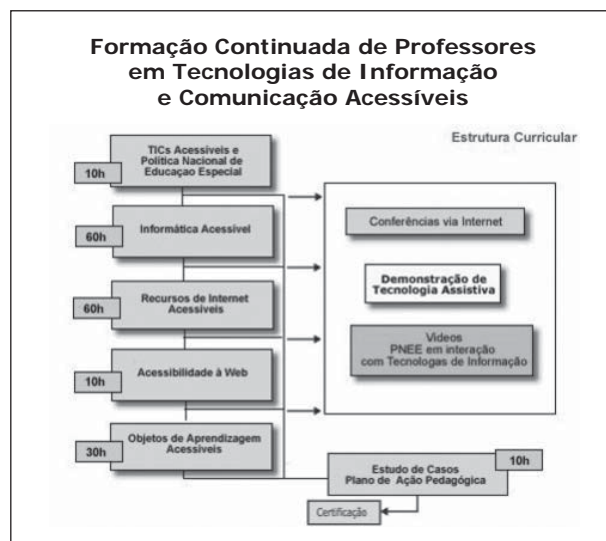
Formação Continuada de Professores em Tecnologias de Informação e Comunicação Acessíveis

Estrutura Curricular

TICs Acessíveis e Política Nacional de Educação Especial

10h

Informática Acessível

60h

Recursos de Internet Acessíveis

60h

Acessibilidade à Web

10h

Objetos de Aprendizagem Acessíveis

30h

Conferências via Internet

Demonstração de Tecnologia Assistiva

Vídeos PNEE em interação com Tecnologas de Informação

Estudo de Casos Plano de Ação Pedagógica

10h

Certificação